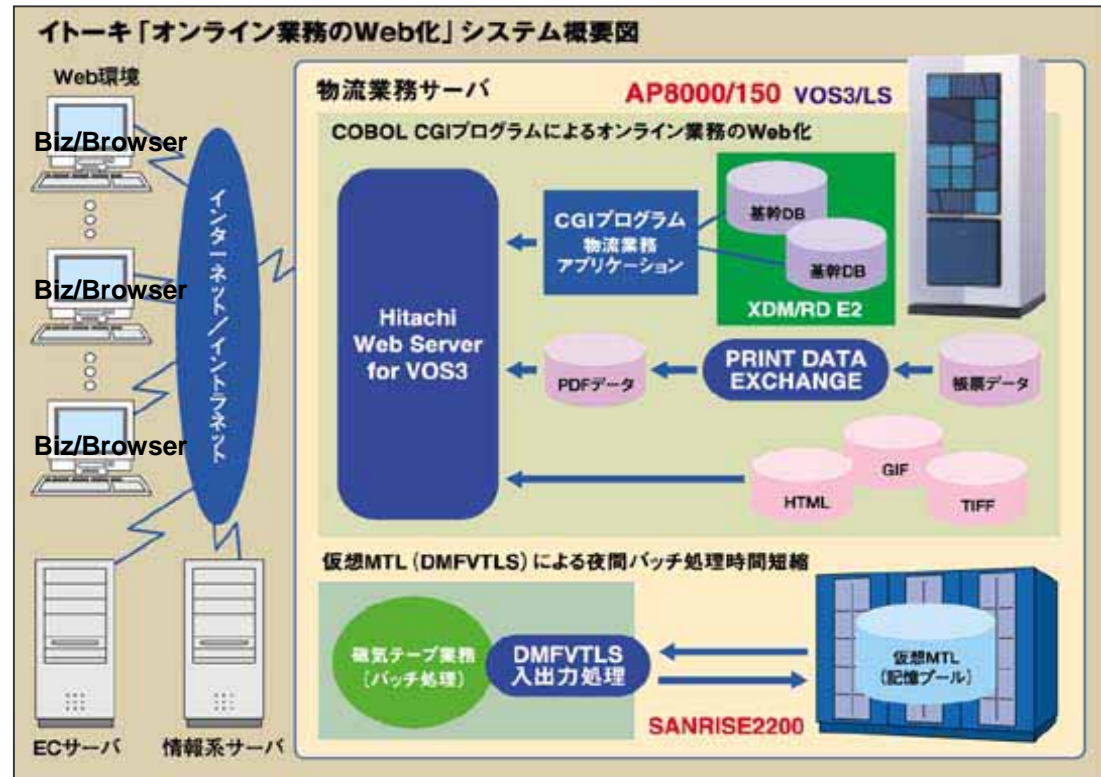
イトーキ「オンライン業務のWeb化」システム概要図

Web環境

Biz/Browser

Biz/Browser

Biz/Browser

インターネット/イントラネット

ECサーバ

情報系サーバ

物流業務サーバ

AP8000/150 VOS3/LS

COBOL CGIプログラムによるオンライン業務のWeb化

Hitachi Web Server for VOS3

CGIプログラム
物流業務アプリケーション

基幹DB

基幹DB

XDM/RD E2

PDFデータ

PRINT DATA EXCHANGE

帳票データ

HTML

GIF

TIFF

仮想MTL（DMFVTLS）による夜間バッチ処理時間短縮

磁気テープ業務（バッチ処理）

DMFVTLS 入出力処理

仮想MTL（記憶プール）

SANRISE2200